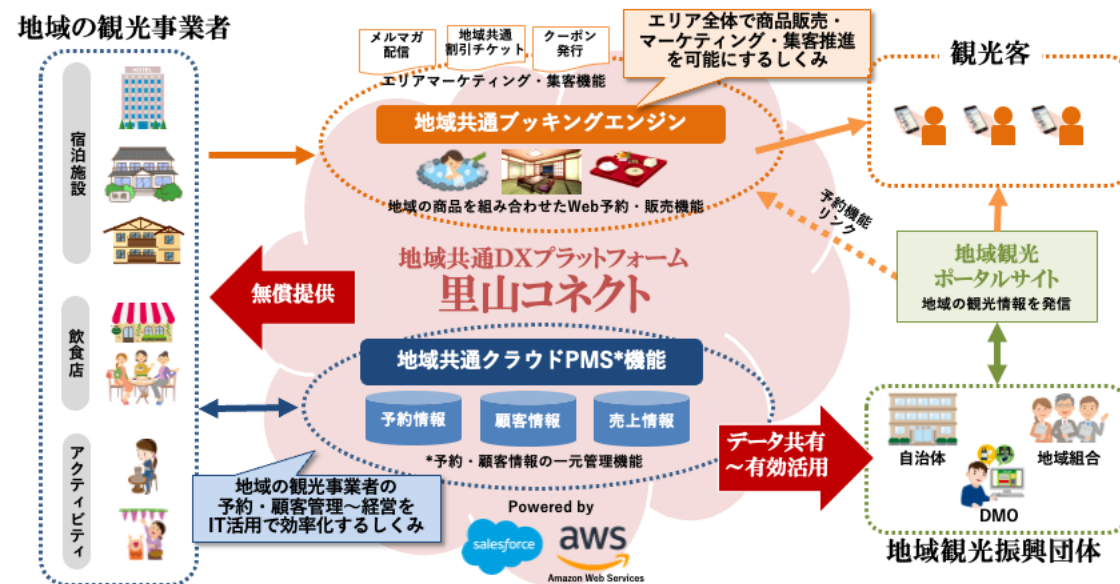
地域の観光事業者

HOTEL

宿泊施設

飲食店

アクティビティ

メルマガ配信

地域共通割引チケット

クーポン発行

エリア全体で商品販売・マーケティング・集客推進を可能にするしくみ

エリアマーケティング・集客機能

地域共通ブッキングエンジン

地域の商品を組み合わせたWeb予約・販売機能

観光客

予約機能リンク

地域共通DXプラットフォーム
里山コネクト

無償提供

地域観光ポータルサイト
地域の観光情報を発信

地域共通クラウドPMS*機能

予約情報

顧客情報

売上情報

*予約・顧客情報の一元管理機能

データ共有〜有効活用

自治体

地域組合

DMO

地域観光振興団体

地域の観光事業者の予約・顧客管理〜経営をIT活用で効率化するしくみ

Powered by

salesforce

aws
Amazon Web Services